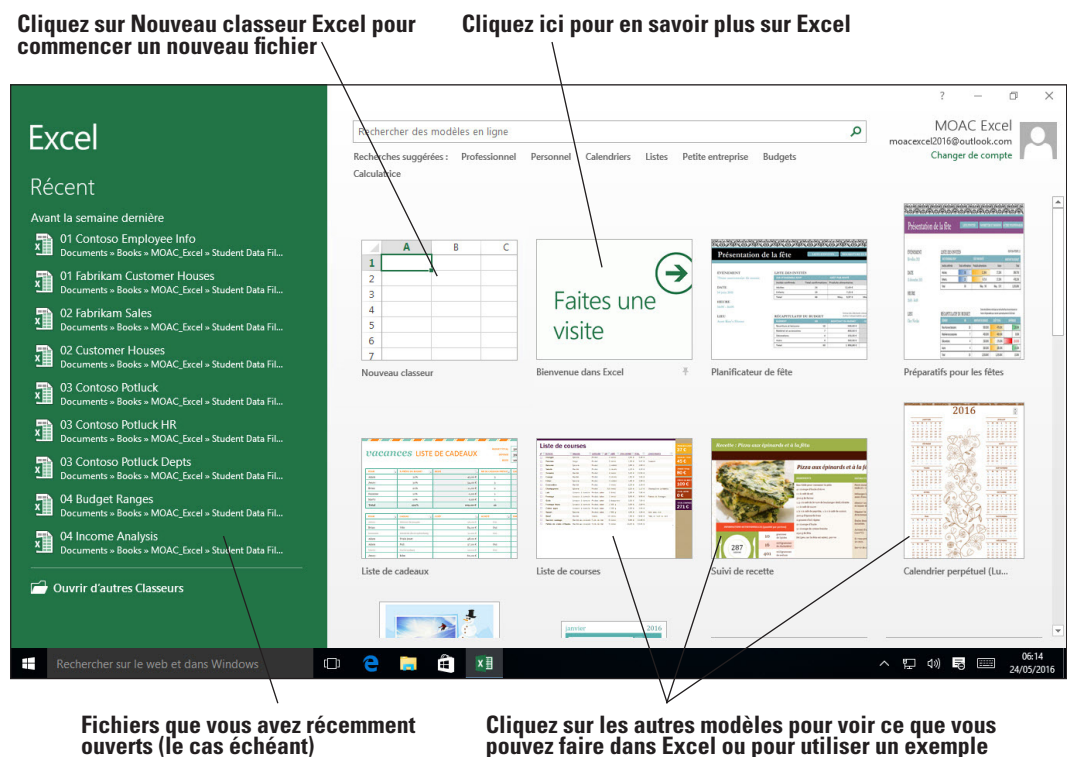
Cliquez sur Nouveau classeur Excel pour commencer un nouveau fichier

Cliquez ici pour en savoir plus sur Excel

Excel

Récent

Avant la semaine dernière

01 Contoso Employee Info
Documents » Books » MOAC_Excel » Student Data Fil...

01 Fabrikam Customer Houses
Documents » Books » MOAC_Excel » Student Data Fil...

02 Fabrikam Sales
Documents » Books » MOAC_Excel » Student Data Fil...

02 Customer Houses
Documents » Books » MOAC_Excel » Student Data Fil...

03 Contoso Potluck
Documents » Books » MOAC_Excel » Student Data Fil...

03 Contoso Potluck HR
Documents » Books » MOAC_Excel » Student Data Fil...

03 Contoso Potluck Depts
Documents » Books » MOAC_Excel » Student Data Fil...

04 Budget Ranges
Documents » Books » MOAC_Excel » Student Data Fil...

04 Income Analysis
Documents » Books » MOAC_Excel » Student Data Fil...

Ouvrir d'autres Classeurs

? — ☐ ✕

Rechercher des modèles en ligne

Recherches suggérées : Professionnel Personnel Calendriers Listes Petite entreprise Budgets Calculatrice

MOAC Excel
moacexcel2016@outlook.com
Changer de compte

| | A | B | C |
|---|---|---|---|
| 1 | | | |
| 2 | | | |
| 3 | | | |
| 4 | | | |
| 5 | | | |
| 6 | | | |
| 7 | | | |

Nouveau classeur

Faites une visite

Bienvenue dans Excel

Présentation de la fête

Planificateur de fête

Préparatifs pour les fêtes

vacances LISTE DE CADEAUX

Liste de cadeaux

Liste de courses

Liste de courses

Pizza aux épinards et à la feta

Suivi de recette

2016

Calendrier perpétuel (Lu...

janvier 2016

Rechercher sur le web et dans Windows

06:14
24/05/2016

Fichiers que vous avez récemment ouverts (le cas échéant)

Cliquez sur les autres modèles pour voir ce que vous pouvez faire dans Excel ou pour utiliser un exemple